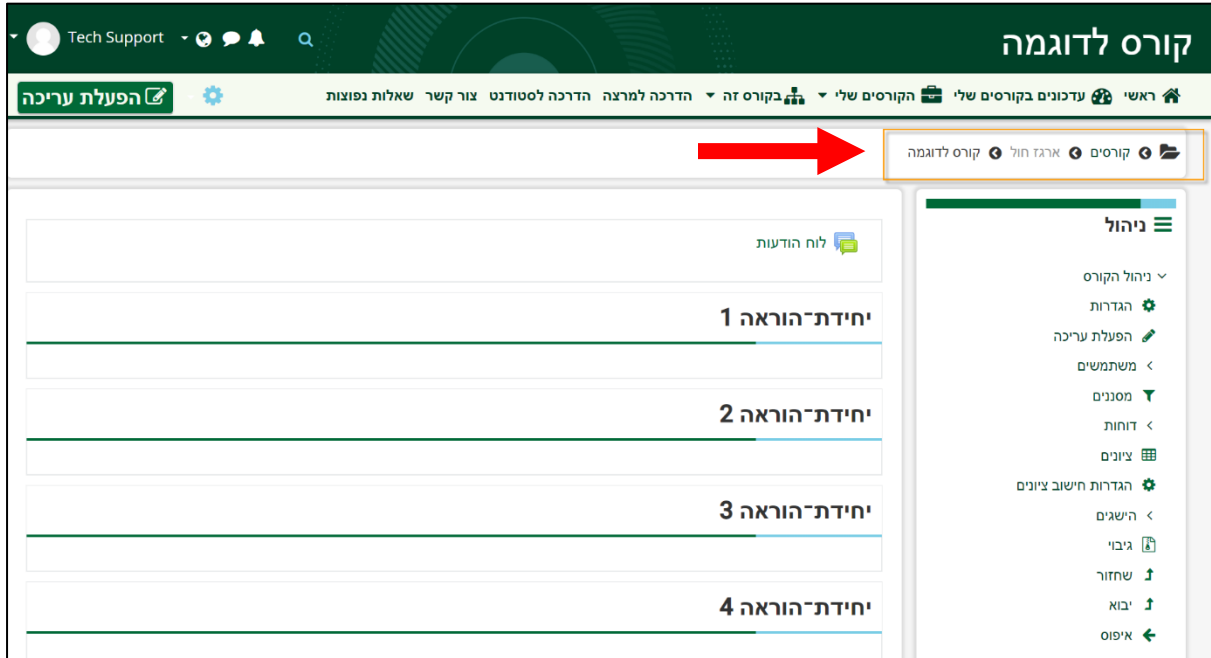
קורס לדוגמה

Tech Support

ראשי עדכונים בקורסים שלי הקורסים שלי בקורס זה הדרכה למרצה הדרכה לסטודנט צור קשר שאלות נפוצות

הפעלת עריכה

קורסים ארגז חול קורס לדוגמה

ניהול

ניהול הקורס
הגדרות
הפעלת עריכה
משתמשים
מסננים
דוחות
ציונים
הגדרות חישוב ציונים
הישגים
גיבוי
שחזור
יבוא
איפוס

לוח הודעות

יחידת־הוראה 1

יחידת־הוראה 2

יחידת־הוראה 3

יחידת־הוראה 4